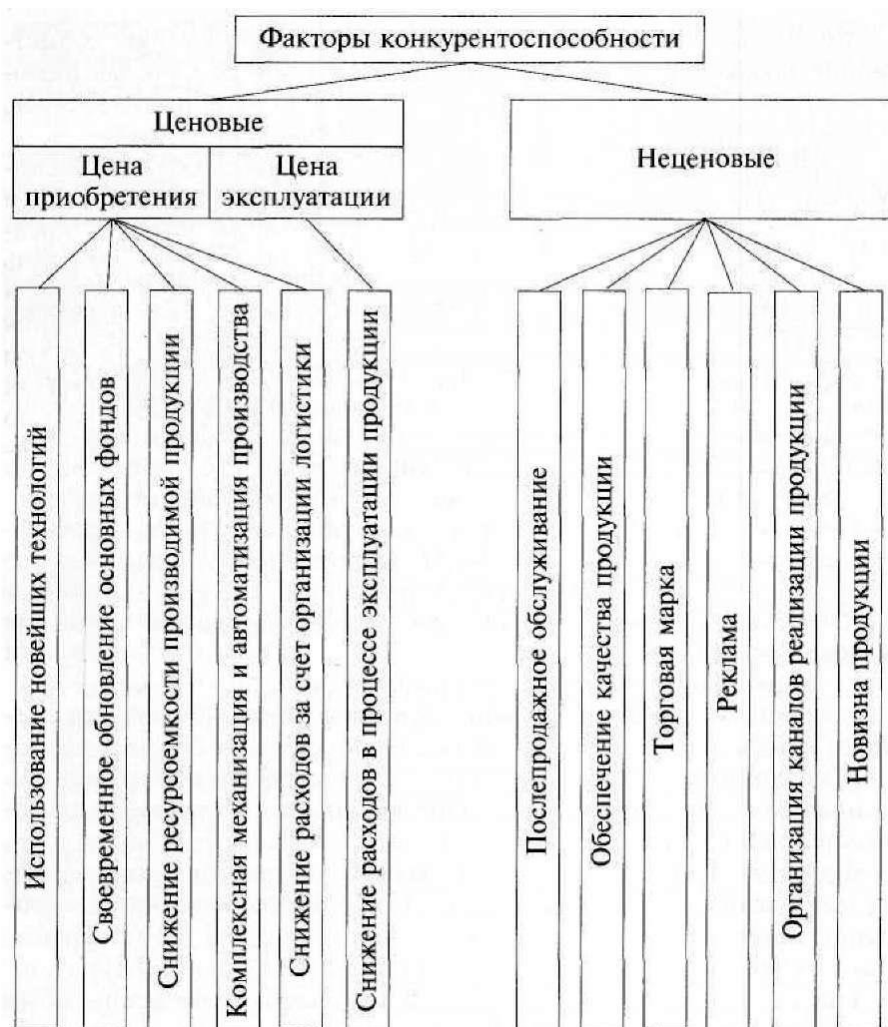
Факторы конкурентоспособности

Ценовые

Цена приобретения

Цена эксплуатации

Неценовые

Использование новейших технологий

Своевременное обновление основных фондов

Снижение ресурсоемкости производимой продукции

Комплексная механизация и автоматизация производства

Снижение расходов за счет организации логистики

Снижение расходов в процессе эксплуатации продукции

Послепродажное обслуживание

Обеспечение качества продукции

Торговая марка

Реклама

Организация каналов реализации продукции

Новизна продукции